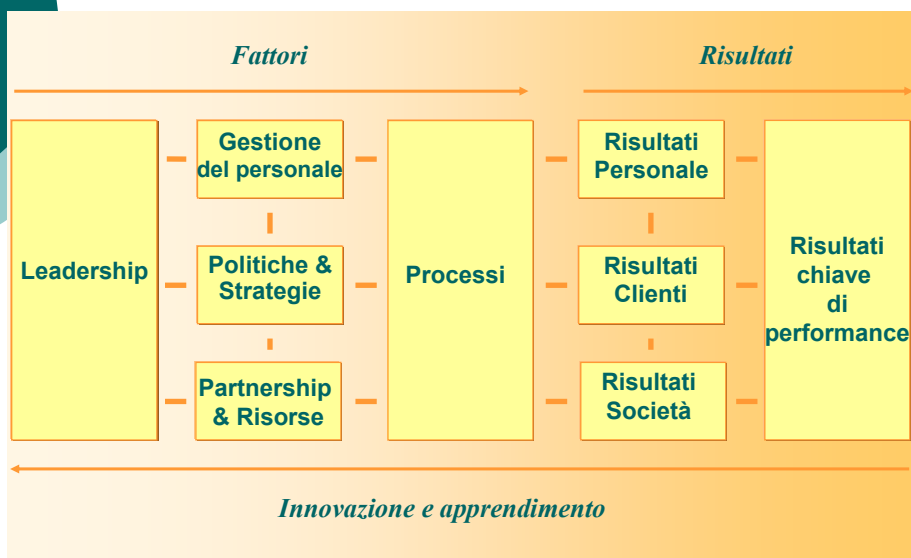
Fattori

Risultati

Leadership

Gestione del personale

Politiche & Strategie

Partnership & Risorse

Processi

Risultati Personale

Risultati Clienti

Risultati Società

Risultati chiave di performance

Innovazione e apprendimento